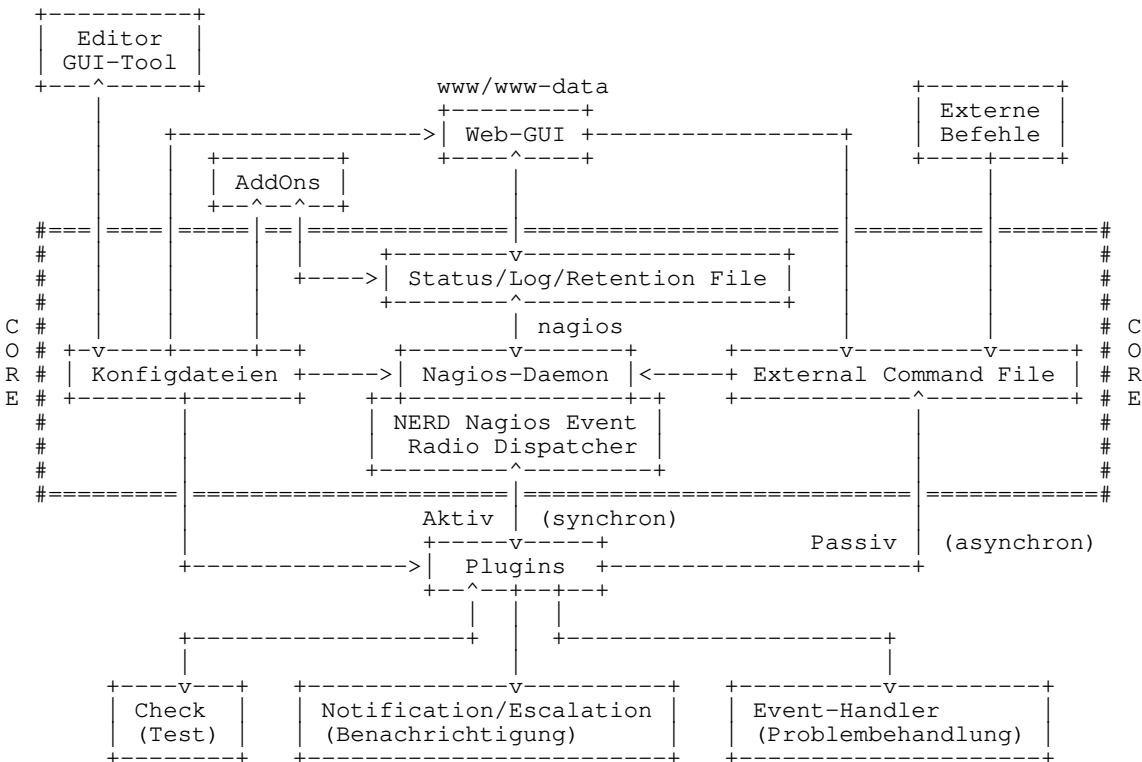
Editor
GUI-Tool

www/www-data

Web-GUI

Externe
Befehle

AddOns

Status/Log/Retention File

nagios

C
O
R
E

Konfigdateien

Nagios-Daemon

External Command File

C
O
R
E

NERD Nagios Event
Radio Dispatcher

Aktiv (synchron)

Passiv (asynchron)

Plugins

Check
(Test)

Notification/Escalation
(Benachrichtigung)

Event-Handler
(Problembehandlung)